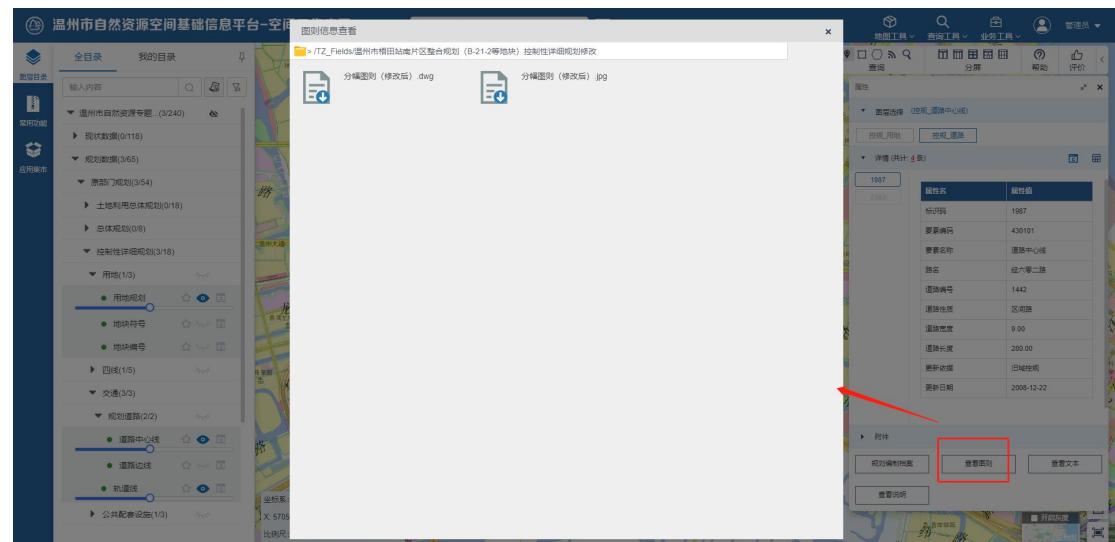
温州市自然资源空间基础信息平台-空间

图则信息查看
×
> /TZ_Fields/温州市梧田站南片区整合规划（B-21-2等地块）控制性详细规划修改
分幅图则（修改后）.dwg
分幅图则（修改后）.jpg

地图工具 查询工具 业务工具 管理员
查询 分屏 帮助 评价

数据目录
常用功能
应用案件

全目录 我的目录
输入内容
温州市自然资源专题...(3/240)
现状数据(0/118)
规划数据(3/65)
原部门规划(3/54)
土地利用总体规划(0/18)
总体规划(0/8)
控制性详细规划(3/18)
用地(1/3)
用地规划
地块符号
地块编号
四线(1/5)
交通(3/3)
规划道路(2/2)
道路中心线
道路边线
轨道线
公共配套设施(1/3)

属性
图层选择 (控规_道路中心线)
控规_用地 控规_道路
详情 (共计: 4 条)
1987

| 属性名 | 属性值 |
|---|---|
| 标识码 | 1987 |
| 要素编码 | 430101 |
| 要素名称 | 道路中心线 |
| 路名 | 经六零二路 |
| 道路编号 | 1442 |
| 道路性质 | 区间路 |
| 道路宽度 | 9.00 |
| 道路长度 | 280.00 |
| 更新依据 | 旧城控规 |
| 更新日期 | 2008-12-22 |

附件
规划编制批复 查看图则 查看文本
查看说明

坐标系
X: 5705
比例尺
开启灰度